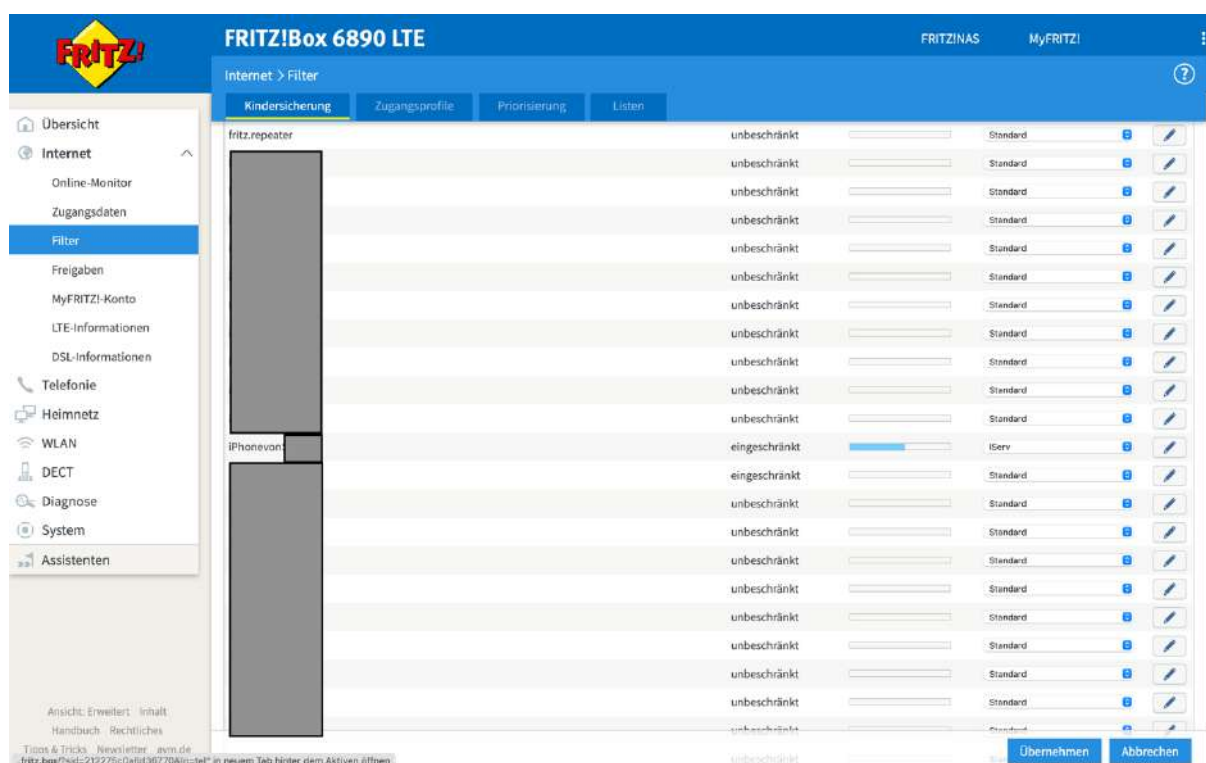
FRITZ!

FRITZ!Box 6890 LTE

FRITZ!NAS MyFRITZ!

Internet > Filter

Kindersicherung Zugangsprofile Priorisierung Listen

Übersicht
Internet
Online-Monitor
Zugangsdaten
Filter
Freigaben
MyFRITZ!-Konto
LTE-Informationen
DSL-Informationen
Telefonie
Heimnetz
WLAN
DECT
Diagnose
System
Assistenten

| | | | |
|---|---|---|---|
| fritz.repeater | unbeschränkt | | Standard |
| | unbeschränkt | | Standard |
| | unbeschränkt | | Standard |
| | unbeschränkt | | Standard |
| | unbeschränkt | | Standard |
| | unbeschränkt | | Standard |
| | unbeschränkt | | Standard |
| | unbeschränkt | | Standard |
| | unbeschränkt | | Standard |
| | unbeschränkt | | Standard |
| | unbeschränkt | | Standard |
| iPhonevon | eingeschränkt | | IServ |
| | eingeschränkt | | Standard |
| | unbeschränkt | | Standard |
| | unbeschränkt | | Standard |
| | unbeschränkt | | Standard |
| | unbeschränkt | | Standard |
| | unbeschränkt | | Standard |
| | unbeschränkt | | Standard |
| | unbeschränkt | | Standard |
| | unbeschränkt | | Standard |
| | unbeschränkt | | Standard |

Ansicht: Erweitert Inhalt
Handbuch Rechtliches
Tipps & Tricks Newsletter avm.de
fritz.box/?sid=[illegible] in neuem Tab hinter dem Aktiven öffnen

Übernehmen Abbrechen